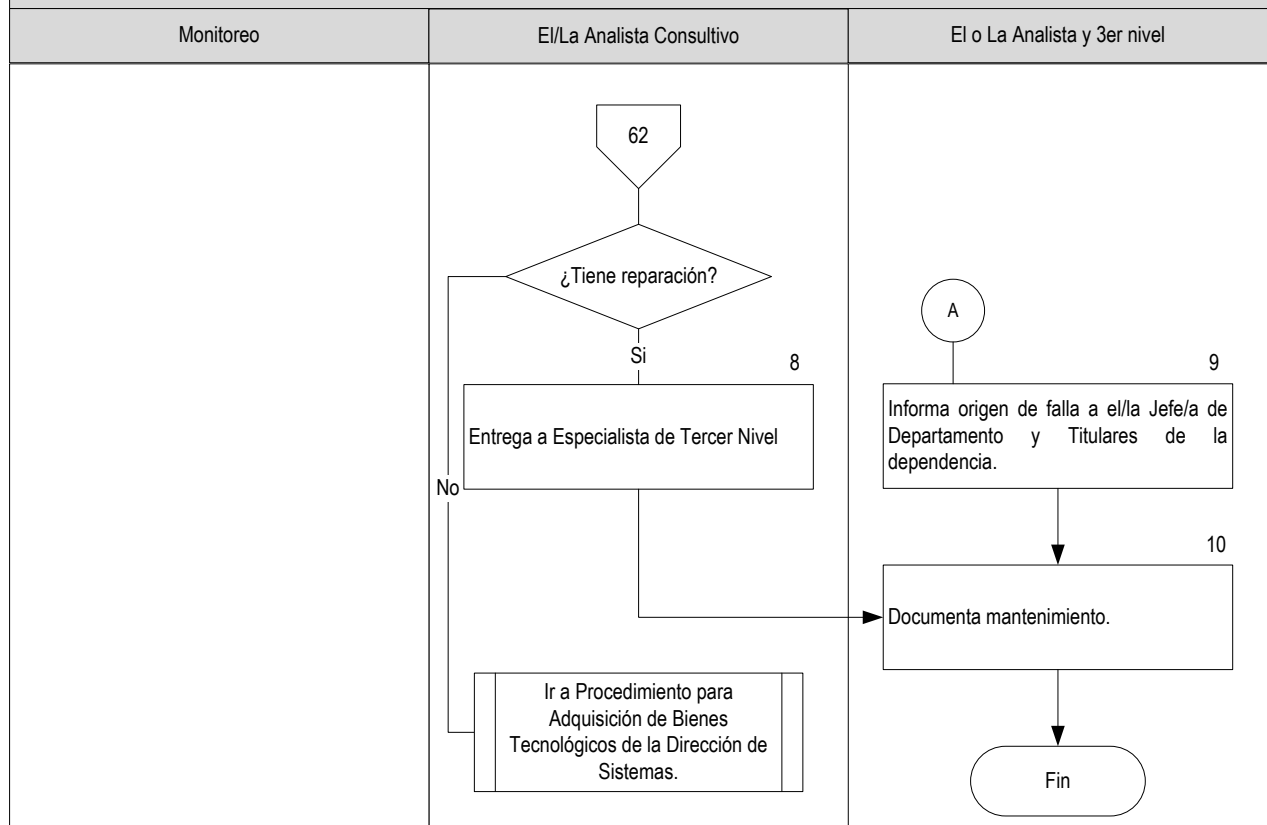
| Monitoreo | El/La Analista Consultivo | El o La Analista y 3er nivel |
|---|---|---|

62

¿Tiene reparación?

Si

8

Entrega a Especialista de Tercer Nivel

No

Ir a Procedimiento para Adquisición de Bienes Tecnológicos de la Dirección de Sistemas.

A

9

Informa origen de falla a el/la Jefe/a de Departamento y Titulares de la dependencia.

10

Documenta mantenimiento.

Fin